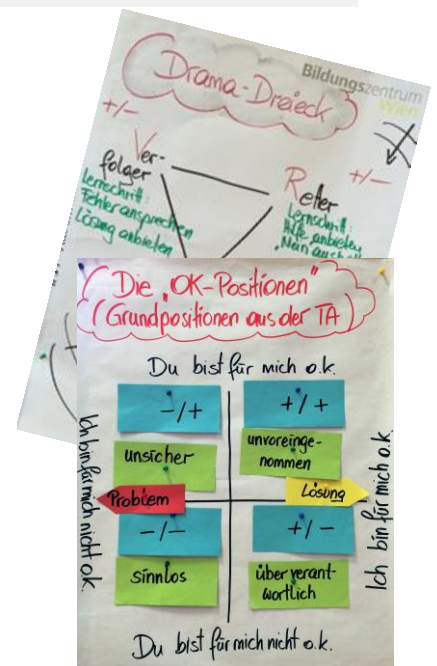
Drama-Dreieck

Bildungszentrum

+/–

Verfolger
Lernschritt:
Fehler ansprechen
Lösung anbieten

Retter
Lernschritt:
Hilfe anbieten
Nein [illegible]

+/–

Die „OK-Positionen"
(Grundpositionen aus der TA)

Du bist für mich o.k.

Ich bin für mich nicht o.k.

Ich bin für mich o.k.

–/+

+/+

unsicher

unvoreingenommen

Problem

Lösung

–/–

+/–

sinnlos

überverantwortlich

Du bist für mich nicht o.k.